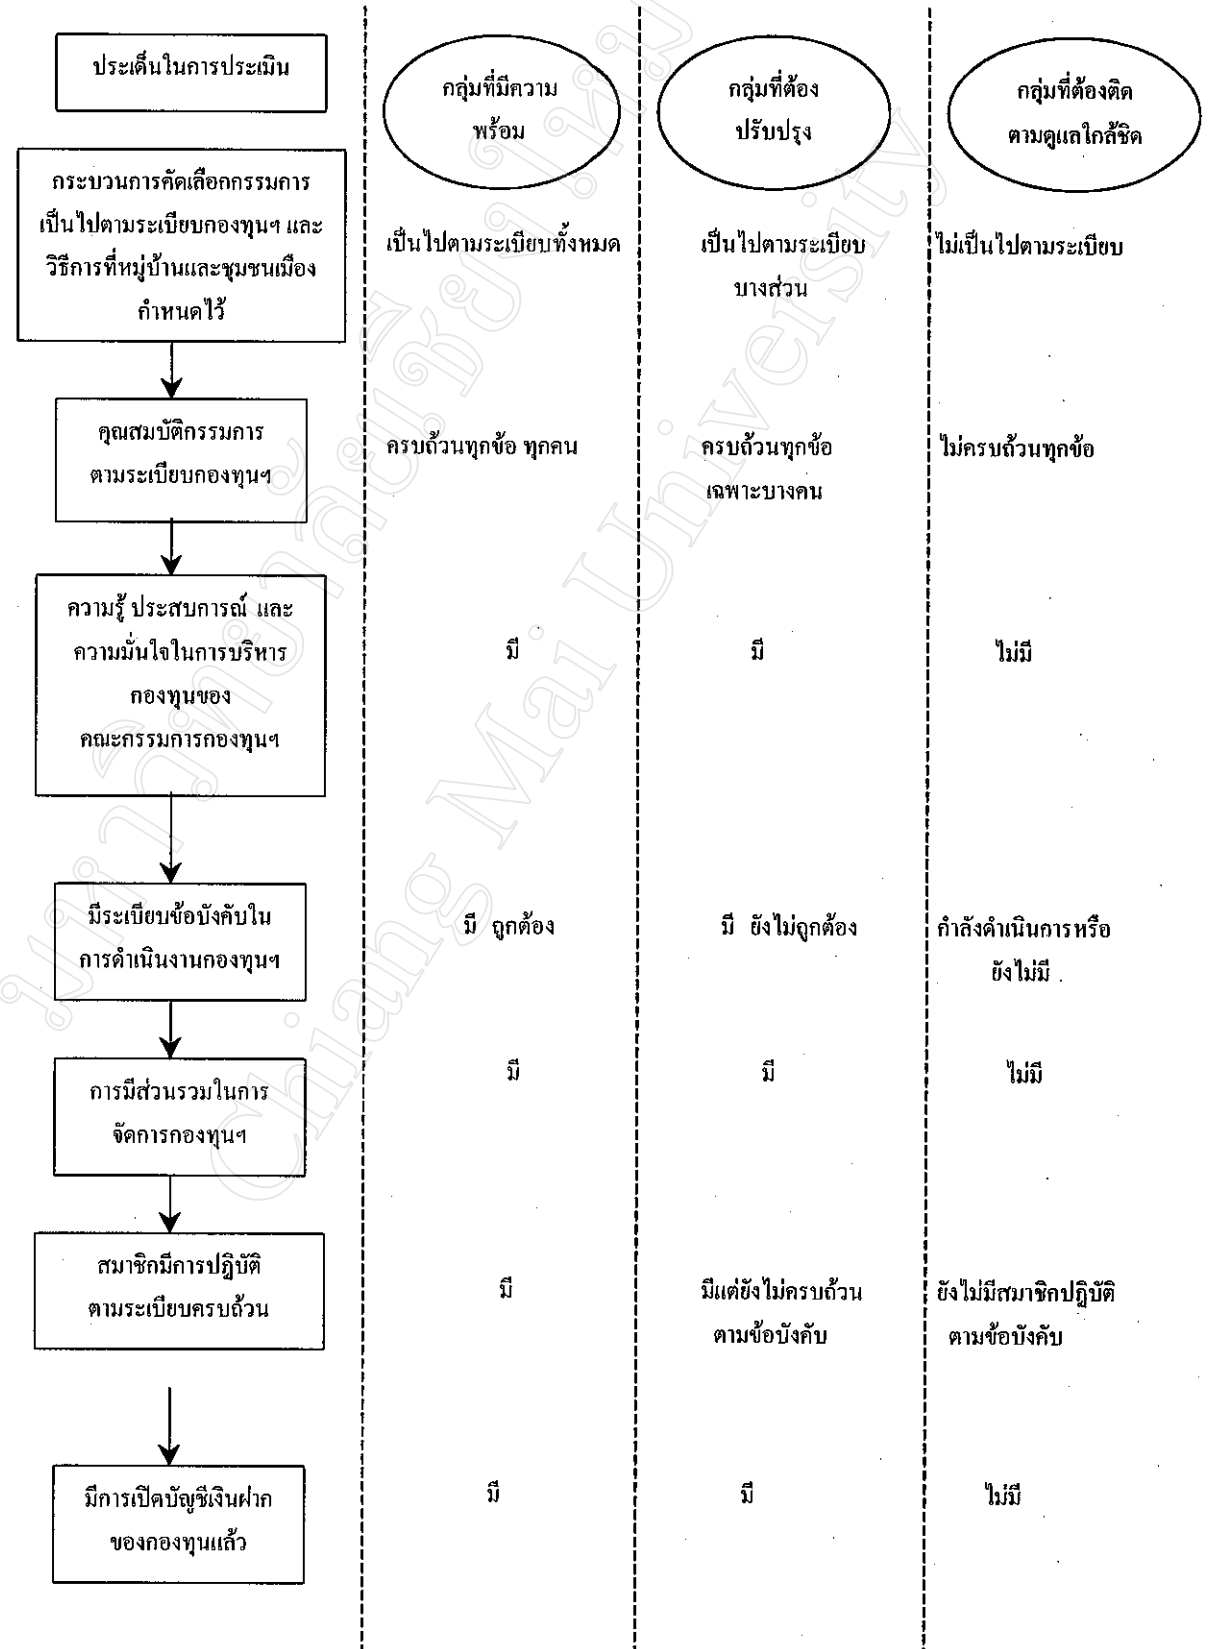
ประเด็นในการประเมิน

กลุ่มที่มีความพร้อม

กลุ่มที่ต้องปรับปรุง

กลุ่มที่ต้องติดตามดูแลใกล้ชิด

กระบวนการคัดเลือกกรรมการเป็นไปตามระเบียบกองทุนฯ และวิธีการที่หมู่บ้านและชุมชนเมืองกำหนดไว้

เป็นไปตามระเบียบทั้งหมด

เป็นไปตามระเบียบบางส่วน

ไม่เป็นไปตามระเบียบ

คุณสมบัติกรรมการตามระเบียบกองทุนฯ

ครบถ้วนทุกข้อ ทุกคน

ครบถ้วนทุกข้อเฉพาะบางคน

ไม่ครบถ้วนทุกข้อ

ความรู้ ประสบการณ์ และความมั่นใจในการบริหารกองทุนของคณะกรรมการกองทุนฯ

มี

มี

ไม่มี

มีระเบียบข้อบังคับในการดำเนินงานกองทุนฯ

มี ถูกต้อง

มี ยังไม่ถูกต้อง

กำลังดำเนินการหรือยังไม่มี

การมีส่วนรวมในการจัดการกองทุนฯ

มี

มี

ไม่มี

สมาชิกมีการปฏิบัติตามระเบียบครบถ้วน

มี

มีแต่ยังไม่ครบถ้วนตามข้อบังคับ

ยังไม่มีสมาชิกปฏิบัติตามข้อบังคับ

มีการเปิดบัญชีเงินฝากของกองทุนแล้ว

มี

มี

ไม่มี

Chiang Mai University